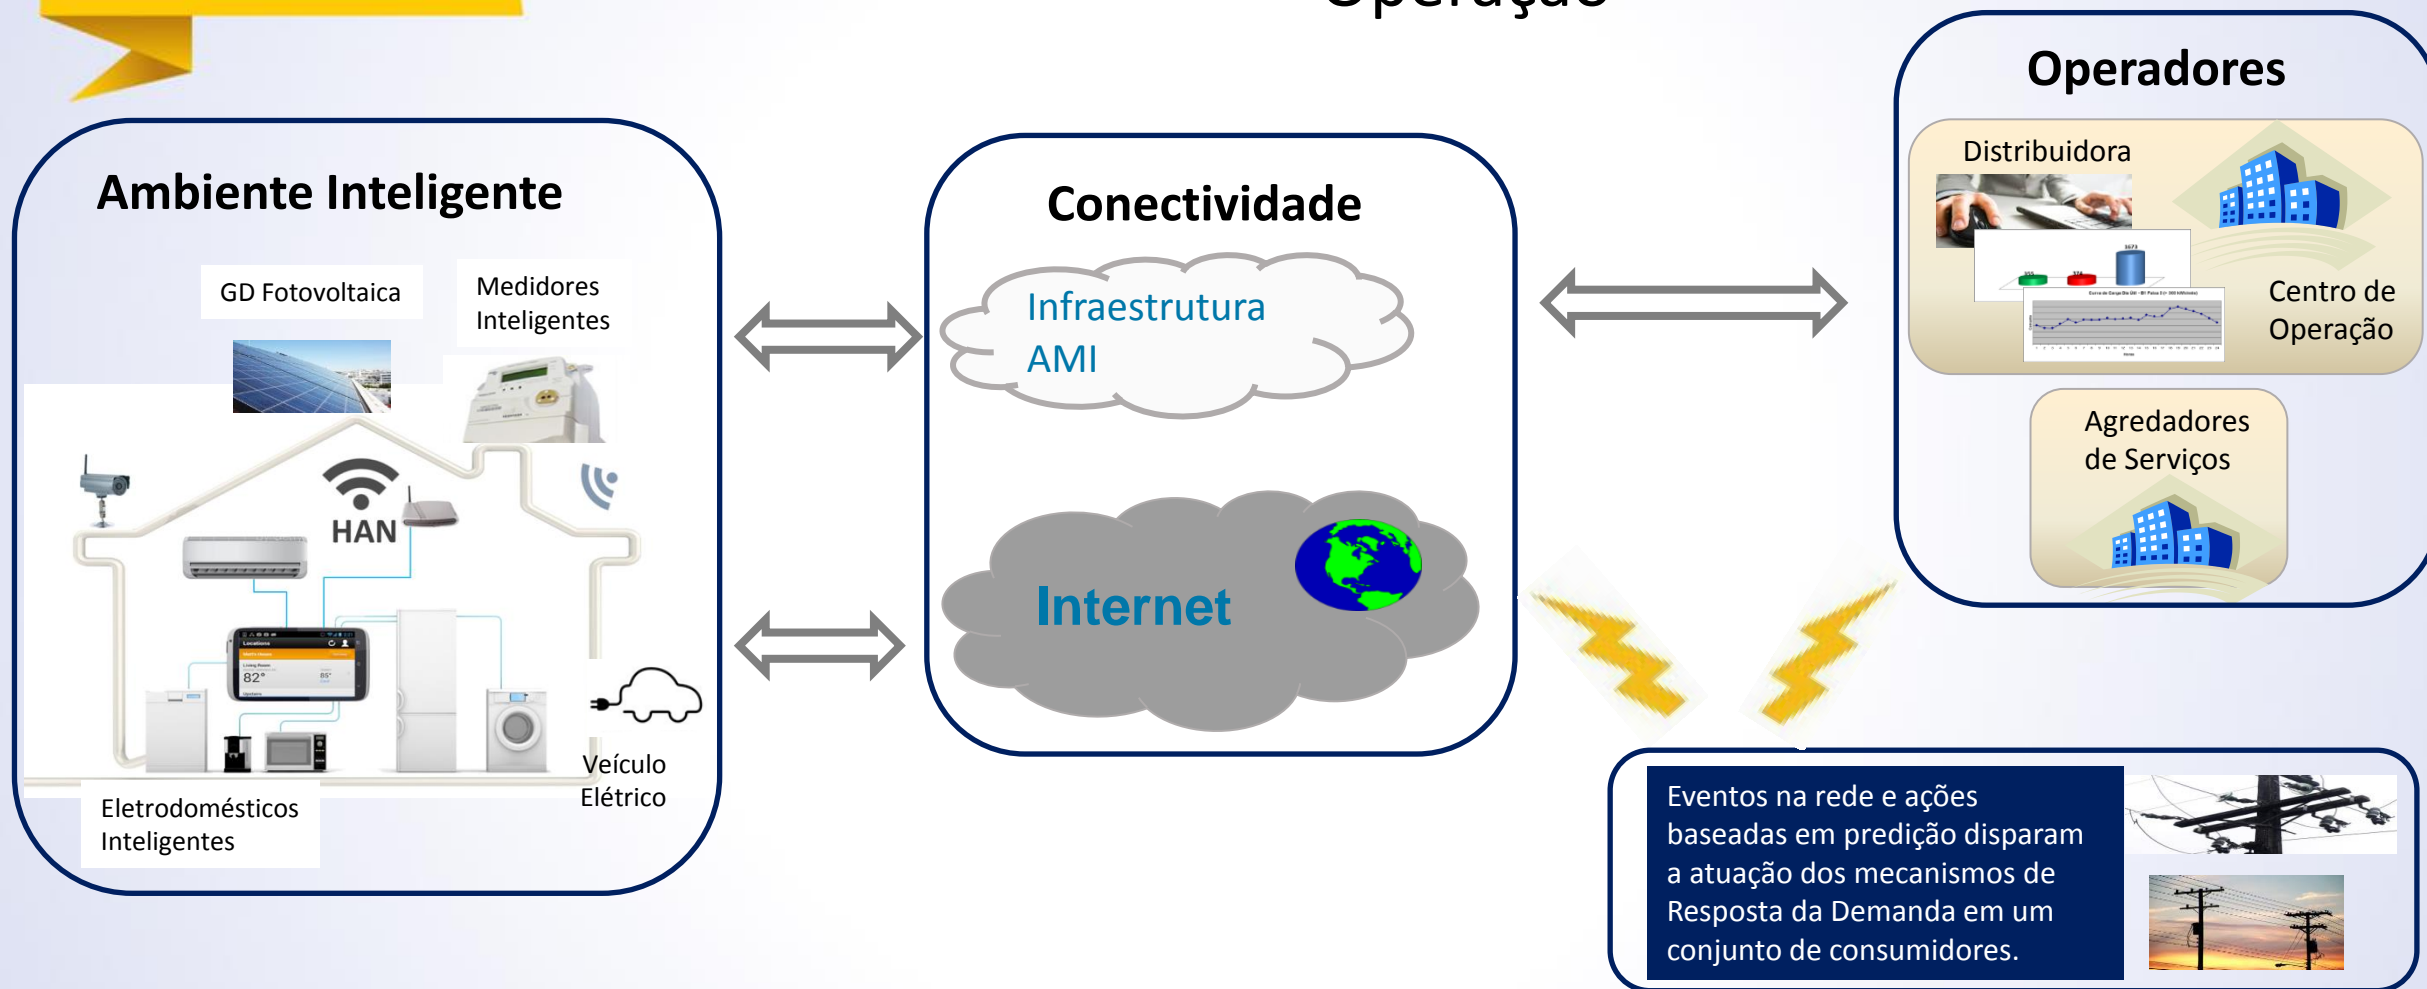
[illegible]

Operadores

Distribuidora

Centro de Operação

Agredadores de Serviços

Ambiente Inteligente

GD Fotovoltaica

Medidores Inteligentes

HAN

82°

Veículo Elétrico

Eletrodomésticos Inteligentes

Conectividade

Infraestrutura AMI

Internet

Eventos na rede e ações baseadas em predição disparam a atuação dos mecanismos de Resposta da Demanda em um conjunto de consumidores.